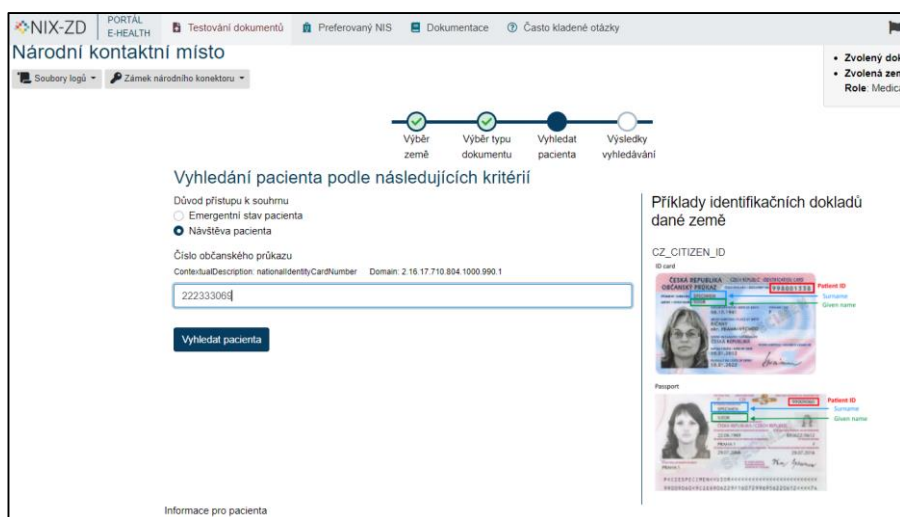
NIX-ZD PORTÁL E-HEALTH Testování dokumentů Preferovaný NIS Dokumentace Často kladené otázky

Národní kontaktní místo

Soubory logů ▾ Zámek národního konektoru ▾

• Zvolený dok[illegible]
• Zvolená zem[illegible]
Role: Medica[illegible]

Výběr země | Výběr typu dokumentu | Vyhledat pacienta | Výsledky vyhledávání

Vyhledání pacienta podle následujících kritérií

Důvod přístupu k souhrnu
Emergentní stav pacienta
Návštěva pacienta

Číslo občanského průkazu
ContextualDescription: nationalIdentityCardNumber Domain: 2.16.17.710.804.1000.990.1

222333065

Vyhledat pacienta

Příklady identifikačních dokladů dané země

CZ_CITIZEN_ID

ID card

ČESKÁ REPUBLIKA OBČANSKÝ PRŮKAZ

Patient ID
Surname
Given name

Passport

Patient ID
Surname
Given name

Informace pro pacienta